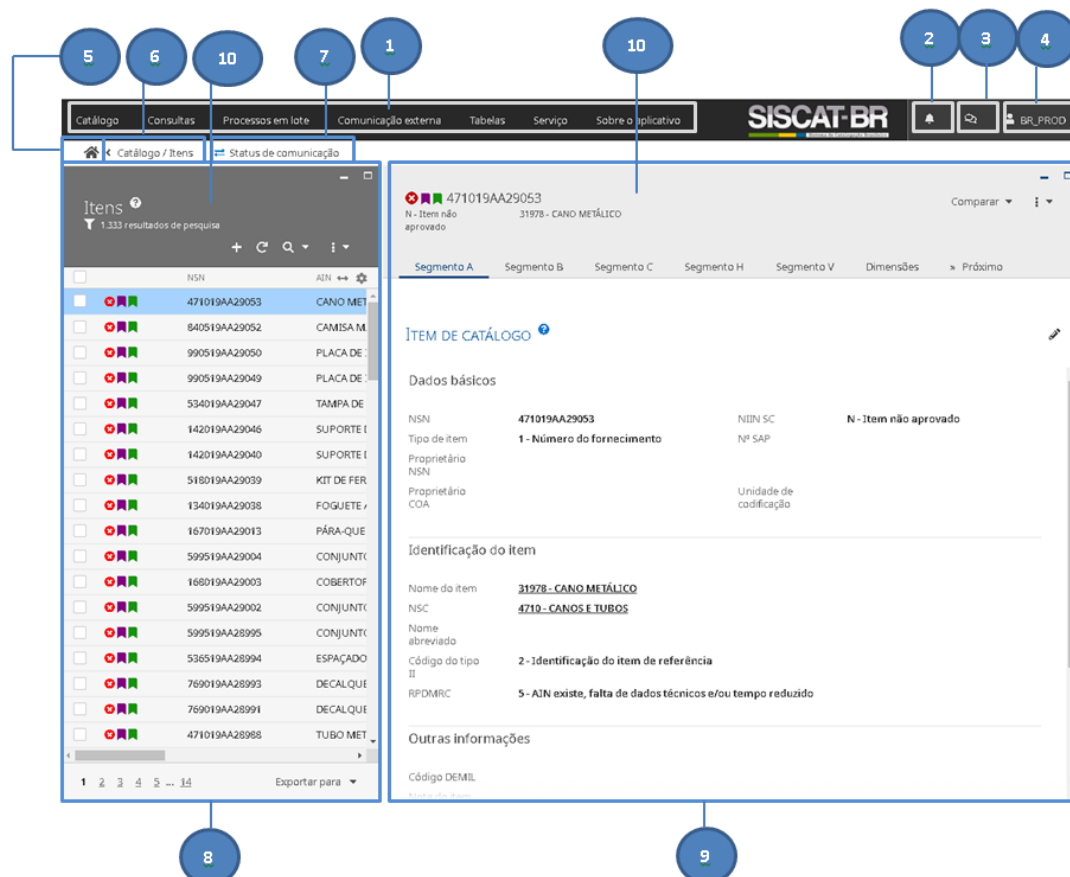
5 6 10 7 1 10 2 3 4

Catálogo Consultas Processos em lote Comunicação externa Tabelas Serviço Sobre o aplicativo

SISCAT-BR

BR_PROD

Catálogo / Itens

Status de comunicação

Itens
1.333 resultados de pesquisa

| | NSN | AIN |
|---|---|---|
| | 471019AA29053 | CANO MET |
| | 840519AA29052 | CAMISA M |
| | 990519AA29050 | PLACA DE |
| | 990519AA29049 | PLACA DE |
| | 534019AA29047 | TAMPA DE |
| | 142019AA29046 | SUPORTE |
| | 142019AA29040 | SUPORTE |
| | 518019AA29039 | KIT DE FER |
| | 134019AA29038 | FOGUETE |
| | 167019AA29013 | PÁRA-QUE |
| | 599519AA29004 | CONJUNT |
| | 168019AA29003 | COBERTOF |
| | 599519AA29002 | CONJUNT |
| | 599519AA28995 | CONJUNT |
| | 536519AA28994 | ESPAÇADO |
| | 769019AA28993 | DECALQUE |
| | 769019AA28991 | DECALQUE |
| | 471019AA28988 | TUBO MET |

1 2 3 4 5 ... 14 Exportar para

471019AA29053
N - Item não aprovado 31978 - CANO METÁLICO

Comparar

Segmento A Segmento B Segmento C Segmento H Segmento V Dimensões » Próximo

ITEM DE CATÁLOGO

Dados básicos

NSN 471019AA29053
NIIN SC N - Item não aprovado
Tipo de item 1 - Número do fornecimento
Nº SAP
Proprietário NSN
Proprietário COA
Unidade de codificação

Identificação do item

Nome do item 31978 - CANO METÁLICO
NSC 4710 - CANOS E TUBOS
Nome abreviado
Código do tipo II 2 - Identificação do item de referência
RPDMRC 5 - AIN existe, falta de dados técnicos e/ou tempo reduzido

Outras informações

Código DEMIL

8 9